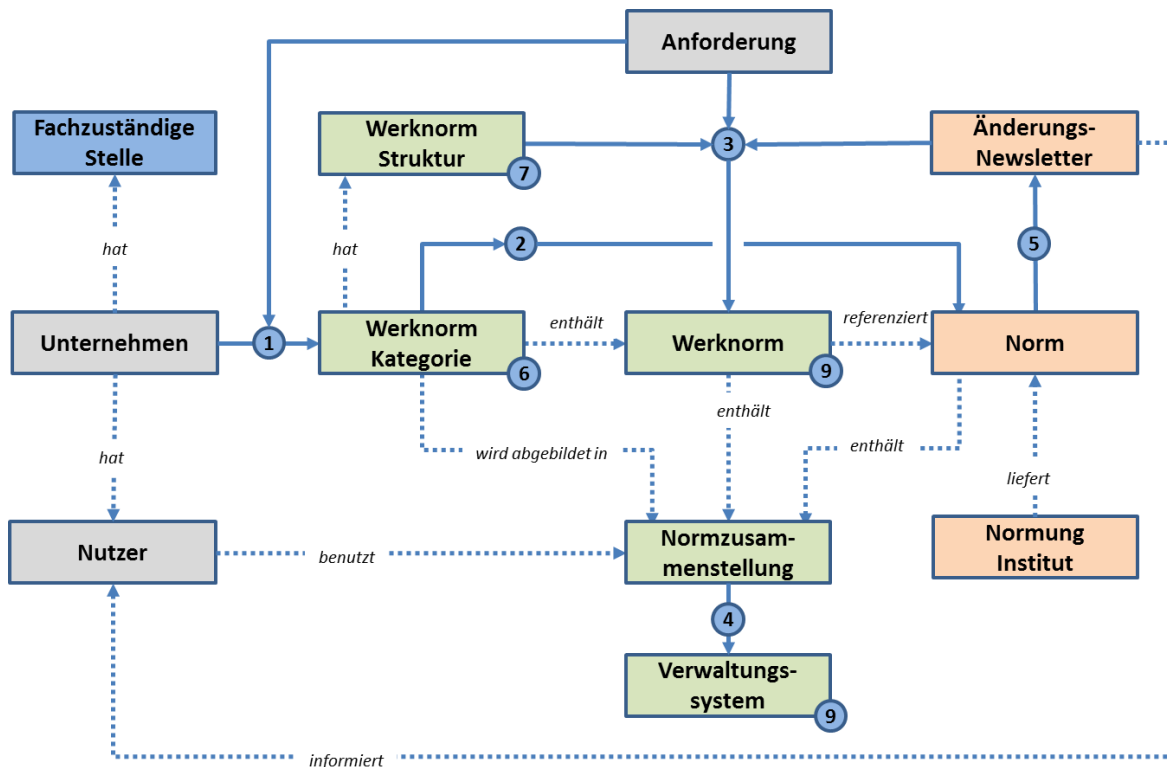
Anforderung

Fachzuständige Stelle

Werknorm Struktur
7

3

Änderungs-Newsletter

hat

hat

2

5

Unternehmen

1

Werknorm Kategorie
6

enthält

Werknorm
9

referenziert

Norm

enthält

hat

wird abgebildet in

enthält

liefert

Nutzer

benutzt

Normzusammenstellung

Normung Institut

4

Verwaltungssystem
9

informiert